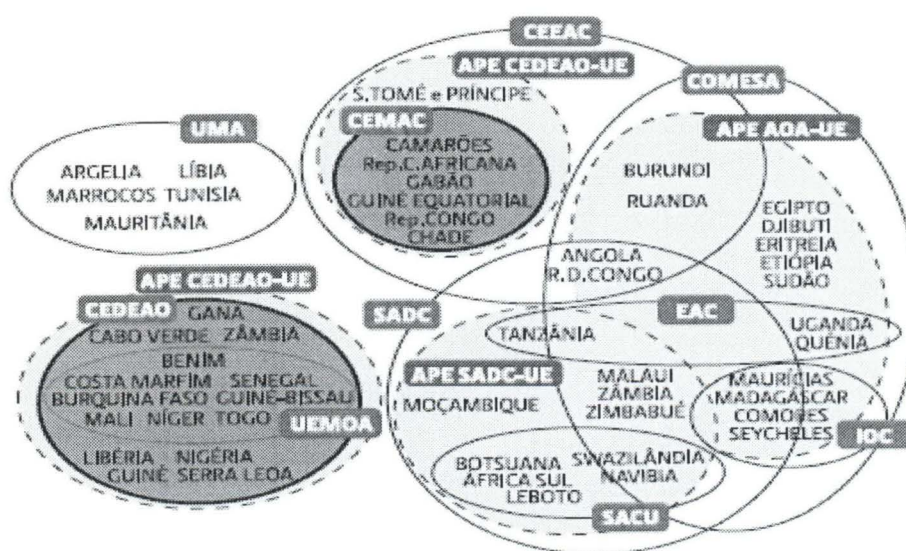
CEEAC
APE CEDEAO-UE
S.TOMÉ e PRINCIPE
CEMAC
CAMARÕES
Rep.C.AFRICANA
GABÃO
GUINÉ EQUATORIAL
Rep.CONGO
CHADE

UMA
ARGELIA LÍBIA
MARROCOS TUNÍSIA
MAURITÂNIA

COMESA
APE AOA-UE
BURUNDI
RUANDA
EGIPTO
DJIBUTI
ERITREIA
ETIÓPIA
SUDÃO
ANGOLA
R.D.CONGO

APE CEDEAO-UE
CEDEAO GANA
CABO VERDE ZÂMBIA
BENIM
COSTA MARFIM SENEGAL
BURQUINA FASO GUINÉ-BISSAU
MALI NÍGER TOGO
UEMOA
LIBÉRIA NIGÉRIA
GUINÉ SERRA LEOA

SADC
TANZÂNIA
EAC
UGANDA
QUÉNIA
APE SADC-UE
MOÇAMBIQUE
MALAUI
ZÂMBIA
ZIMBABUÉ
MAURÍCIAS
MADAGÁSCAR
COMORES
SEYCHELES
IOC
BOTSUANA SWAZILÂNDIA
ÁFRICA SUL NAMIBIA
LEBOTO
SACU